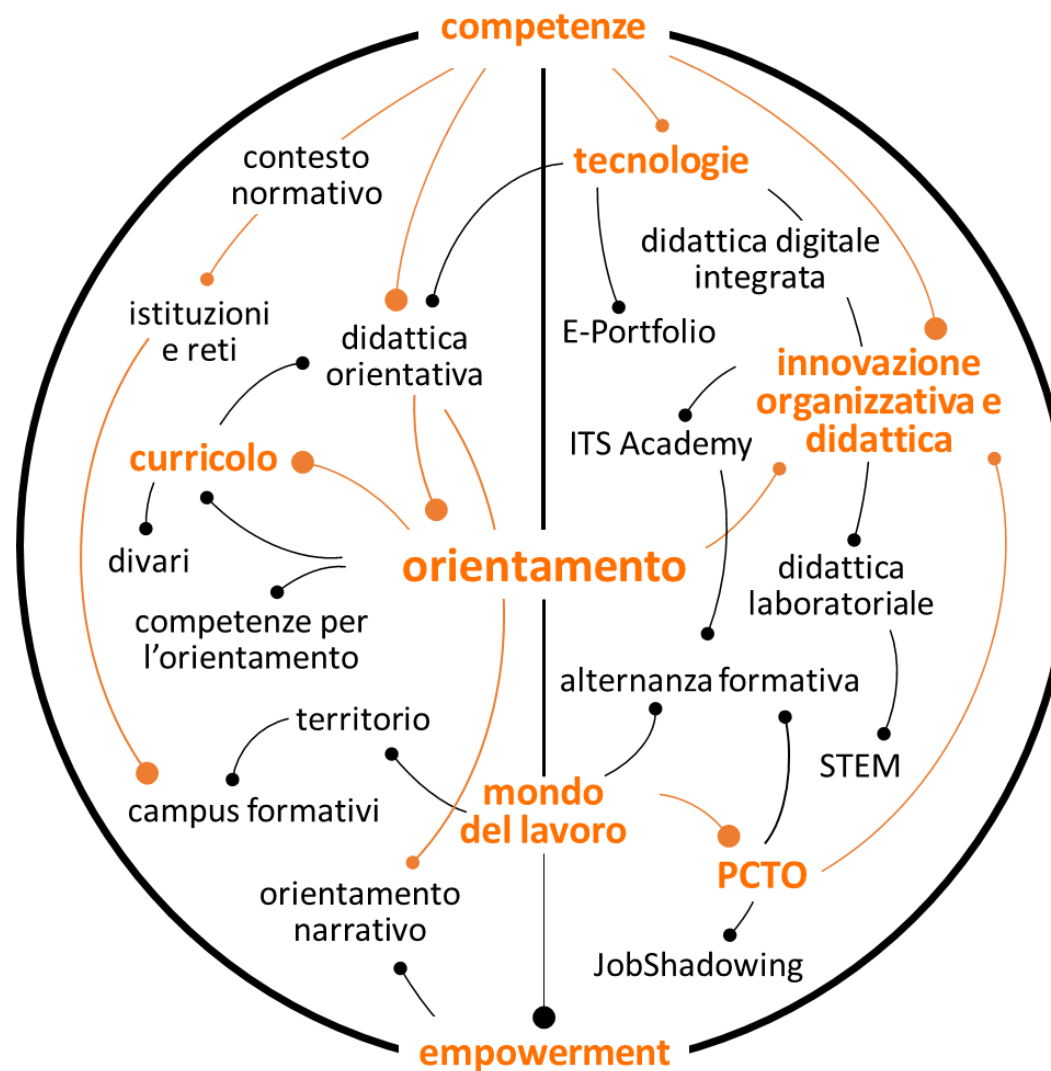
competenze

contesto normativo

tecnologie

didattica digitale integrata

istituzioni e reti

didattica orientativa

E-Portfolio

innovazione organizzativa e didattica

ITS Academy

curricolo

divari

orientamento

didattica laboratoriale

competenze per l'orientamento

alternanza formativa

territorio

STEM

campus formativi

mondo del lavoro

PCTO

orientamento narrativo

JobShadowing

empowerment